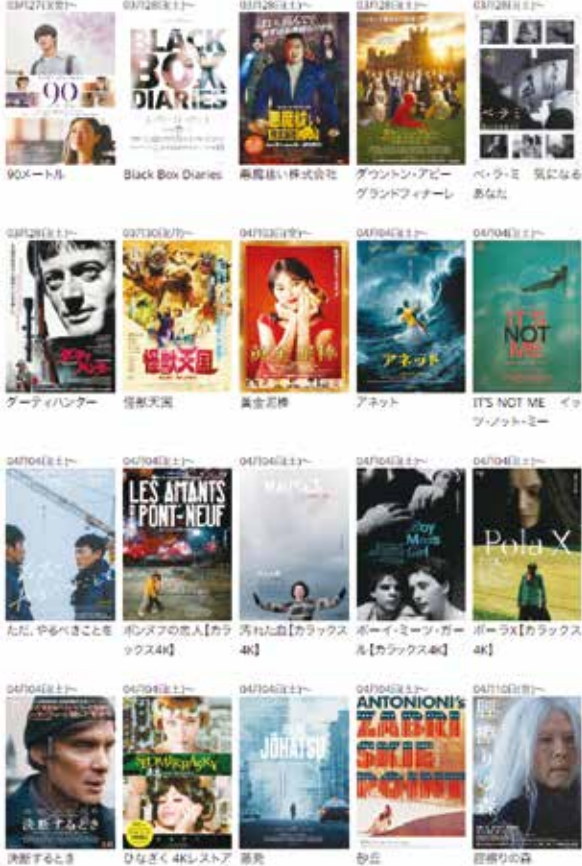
03月27日(木)〜
90メートル

03月28日(金)上〜
BLACK BOX DIARIES
Black Box Diaries

03月28日(金)上〜
悪魔祓い株式会社
悪魔祓い株式会社

03月28日(金)上〜
ダウントン・アビー グランドフィナーレ

03月28日(金)上〜
ペ・ラ・ミ 気になるあなた

03月28日(金)上〜
ダーティハンター
ダーティハンター

03月30日(日)〜
怪獣天国
怪獣天国

04月04日(金)〜
黄金泥棒
黄金泥棒

04月04日(金)上〜
アネット
アネット

04月04日(金)上〜
IT'S NOT ME
IT'S NOT ME イッツ・ノット・ミー

04月04日(金)上〜
ただ、やるべきことを

04月04日(金)上〜
LES AMANTS DU PONT-NEUF
ポンヌフの恋人【カラックス4K】

04月04日(金)上〜
汚れた血【カラックス4K】

04月04日(金)上〜
Boy Meets Girl
ボーイ・ミーツ・ガール【カラックス4K】

04月04日(金)上〜
Pola X
ポーラX【カラックス4K】

04月04日(金)上〜
決断するとき
決断するとき

04月04日(金)上〜
SEDMIKRÁSKY
ひなぎく 4Kレストア

04月04日(金)上〜
JŌHATSU
蒸発

04月04日(金)上〜
ANTONIONI's ZABRISKIE POINT
砂丘

04月11日(金)〜
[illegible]
屋根裏の森